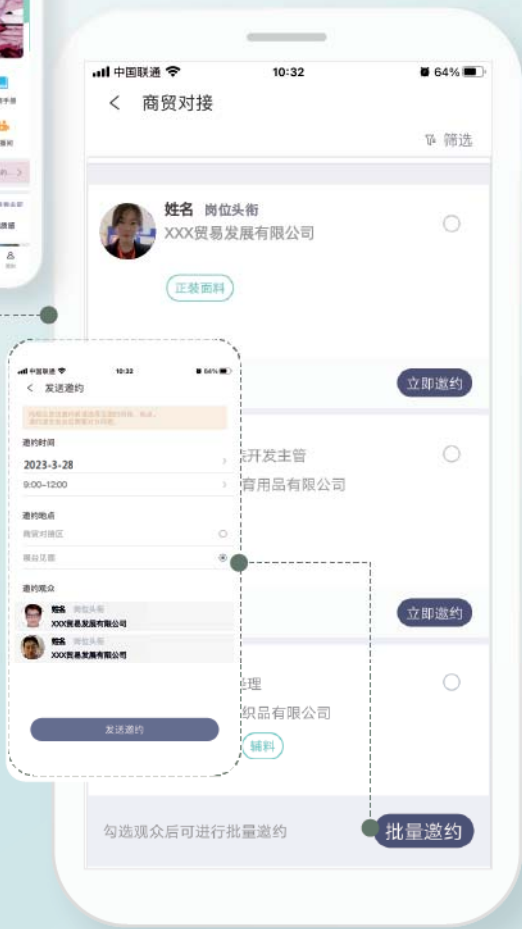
中国联通 10:32 64%
< 商贸对接
筛选
姓名 岗位头衔
XXX贸易发展有限公司
正装面料
立即邀约
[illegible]开发主管
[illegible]育用品有限公司
立即邀约
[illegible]理
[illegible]织品有限公司
辅料
勾选观众后可进行批量邀约
批量邀约

中国联通 10:32 64%
< 发送邀约
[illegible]
邀约时间
2023-3-28
9:00-12:00
邀约地点
商贸对接区
展台区面
邀约观众
姓名 岗位头衔
XXX贸易发展有限公司
姓名 岗位头衔
XXX贸易发展有限公司
发送邀约